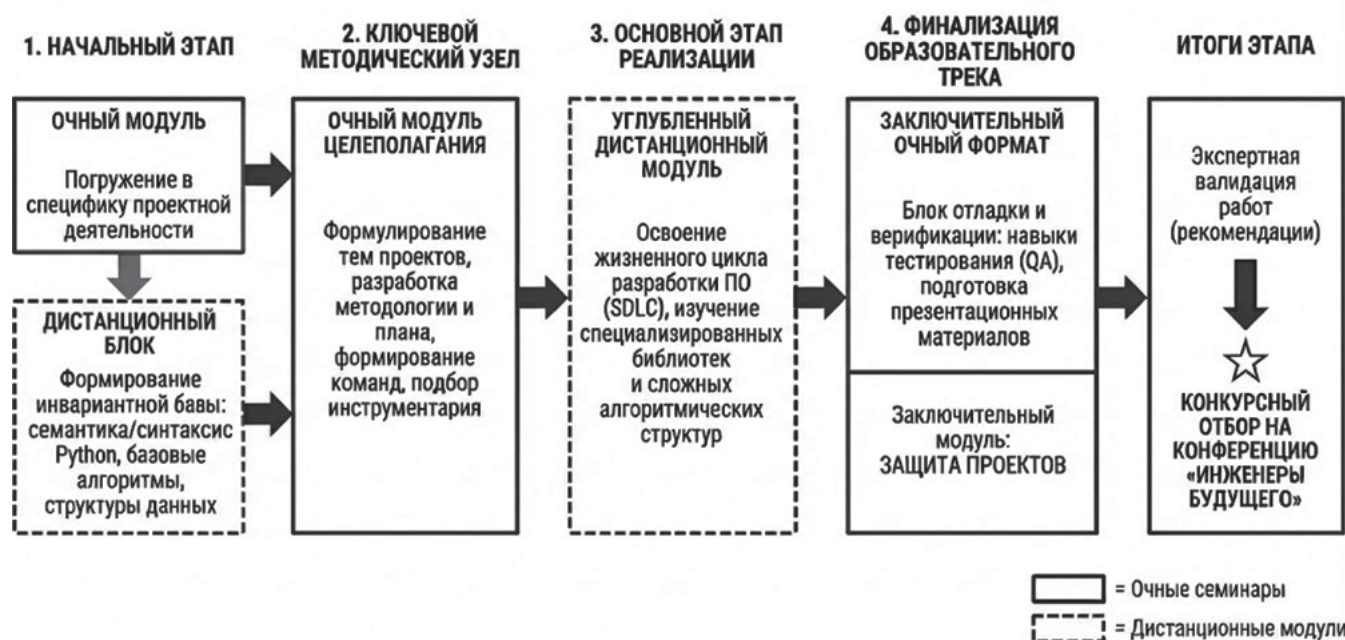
1. НАЧАЛЬНЫЙ ЭТАП

ОЧНЫЙ МОДУЛЬ

Погружение в специфику проектной деятельности

ДИСТАНЦИОННЫЙ БЛОК

Формирование инвариантной бавы: семантика/синтаксис Python, баовые алгоритмы, структуры данных

2. КЛЮЧЕВОЙ МЕТОДИЧЕСКИЙ УЗЕЛ

ОЧНЫЙ МОДУЛЬ ЦЕЛЕПОЛАГАНИЯ

Формулирование тем проектов, разработка методологии и плана, формирование команд, подбор инструментария

3. ОСНОВНОЙ ЭТАП РЕАЛИЗАЦИИ

УГЛУБЛЕННЫЙ ДИСТАНЦИОННЫЙ МОДУЛЬ

Освоение жизненного цикла разработки ПО (SDLC), изучение специализированных библиотек и сложных алгоритмических структур

4. ФИНАЛИЗАЦИЯ ОБРАЗОВАТЕЛЬНОГО ТРЕКА

ЗАКЛЮЧИТЕЛЬНЫЙ ОЧНЫЙ ФОРМАТ

Блок отладки и верификации: навыки тестирования (QA), подготовка презентационных материалов

Заключительный модуль: ЗАЩИТА ПРОЕКТОВ

ИТОГИ ЭТАПА

Экспертная валидация работ (рекомендации)

☆

КОНКУРСНЫЙ ОТБОР НА КОНФЕРЕНЦИЮ «ИНЖЕНЕРЫ БУДУЩЕГО»

= Очные семинары

= Дистанционные модули